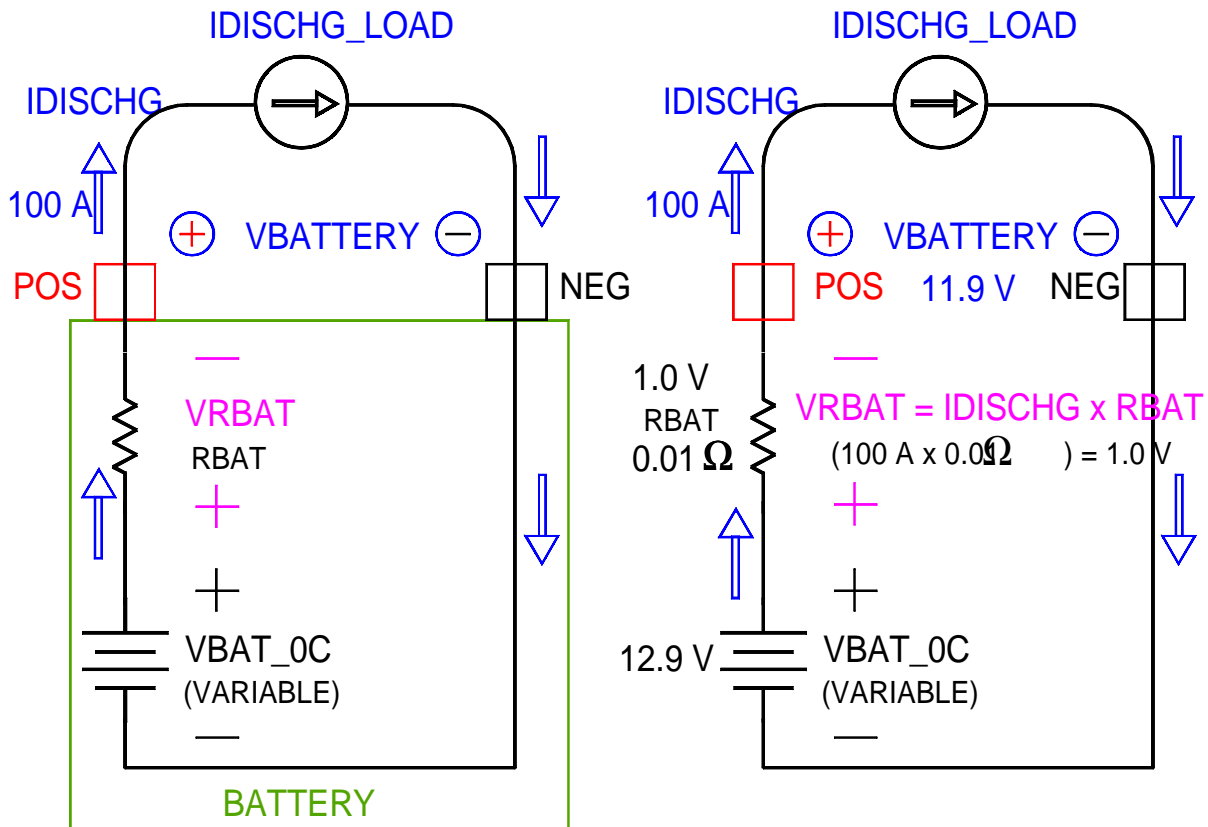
IDISCHG_LOAD

IDISCHG

100 A

+ VBATTERY −

POS

NEG

−

VRBAT

RBAT

+

+

VBAT_0C
(VARIABLE)

−

BATTERY

IDISCHG_LOAD

IDISCHG

100 A

+ VBATTERY −

POS

11.9 V

NEG

−

1.0 V

RBAT

0.01 Ω

VRBAT = IDISCHG x RBAT

(100 A x 0.01 Ω) = 1.0 V

+

+

12.9 V

VBAT_0C
(VARIABLE)

−